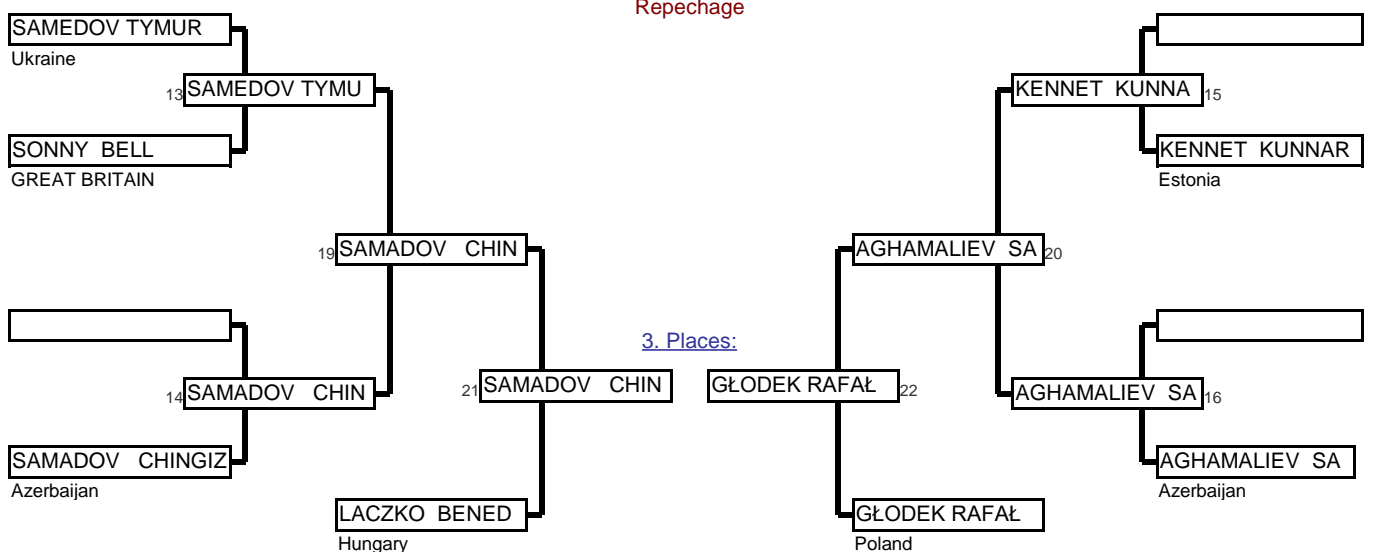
Repechage

SAMEDOV TYMUR
Ukraine

13 SAMEDOV TYMU

SONNY BELL
GREAT BRITAIN

19 SAMADOV CHIN

14 SAMADOV CHIN

SAMADOV CHINGIZ
Azerbaijan

21 SAMADOV CHIN

LACZKO BENED
Hungary

3. Places:

GŁODEK RAFAŁ 22

GŁODEK RAFAŁ
Poland

KENNET KUNNA 15

KENNET KUNNAR
Estonia

AGHAMALIEV SA 20

AGHAMALIEV SA 16

AGHAMALIEV SA
Azerbaijan